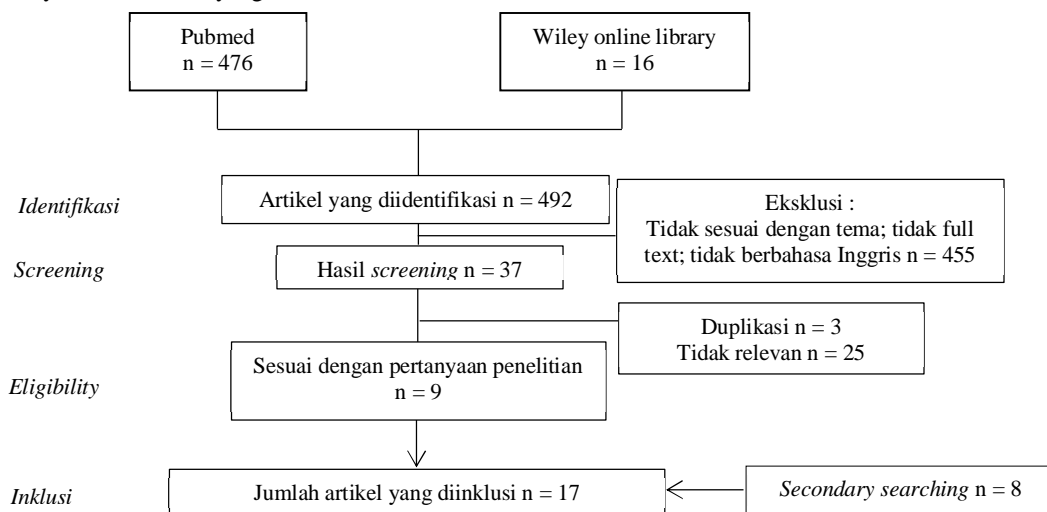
Pubmed
n = 476

Wiley online library
n = 16

Identifikasi

Artikel yang diidentifikasi n = 492

Eksklusi :
Tidak sesuai dengan tema; tidak full text; tidak berbahasa Inggris n = 455

Screening

Hasil *screening* n = 37

Duplikasi n = 3
Tidak relevan n = 25

Eligibility

Sesuai dengan pertanyaan penelitian
n = 9

Inklusi

Jumlah artikel yang diinklusi n = 17

*Secondary searching* n = 8